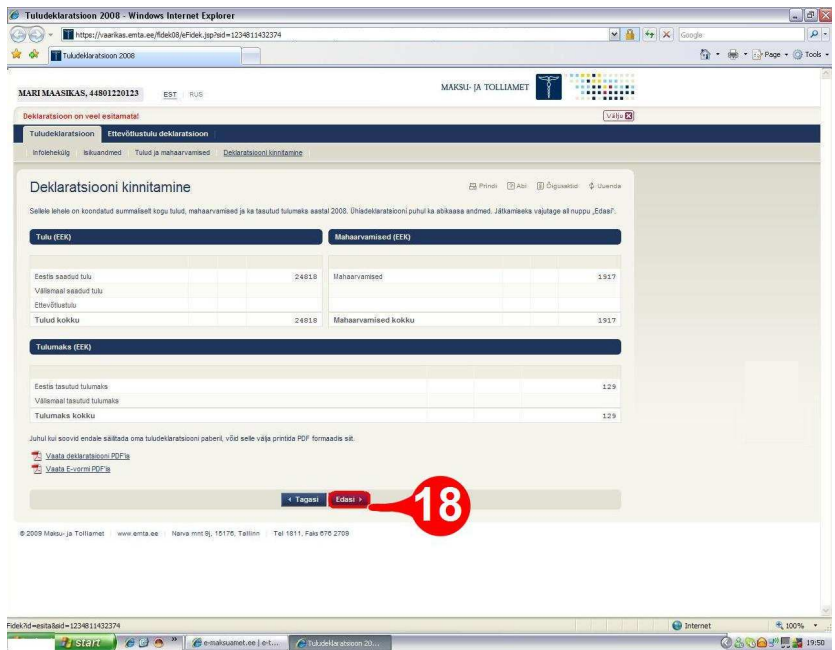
Tuludeklaratsioon 2008 - Windows Internet Explorer

https://vaarikas.emta.ee/fidek08/eFidek.jsp?sid=1234811432374

Google

Tuludeklaratsioon 2008

Page · Tools ·

MARI MAASIKAS, 44801220123 EST | RUS

MAKSU- JA TOLLIAMET

Deklaratsioon on veel esitamata!

Välju

Tuludeklaratsioon | Ettevõtlustulu deklaratsioon

Infoleheküljg | Isikuandmed | Tulud ja mahaarvamised | Deklaratsiooni kinnitamine

Deklaratsiooni kinnitamine

Prindi | Abi | Õigusaktid | Uuenda

Sellele lehele on koondatud summaarselt kogu tulud, mahaarvamised ja ka tasutud tulumaks aastal 2008. Ühisdeklaratsiooni puhul ka abikaasa andmed. Jätkamiseks vajutage all nuppu „Edasi".

| Tulu (EEK) | |
|---|---|
| Eestis saadud tulu | 24818 |
| Välismaal saadud tulu | |
| Ettevõtlustulu | |
| Tulud kokku | 24818 |

| Mahaarvamised (EEK) | |
|---|---|
| Mahaarvamised | 1917 |
| Mahaarvamised kokku | 1917 |

| Tulumaks (EEK) | |
|---|---|
| Eestis tasutud tulumaks | 129 |
| Välismaal tasutud tulumaks | |
| Tulumaks kokku | 129 |

Juhul kui soovid endale säilitada oma tuludeklaratsiooni paberil, võid selle välja printida PDF formaadis siit.

Vaata deklaratsiooni PDF'is

Vaata E-vormi PDF'is

‹ Tagasi | Edasi ›

18

© 2009 Maksu- ja Tolliamet | www.emta.ee | Narva mnt 9j, 15176, Tallinn | Tel 1811, Faks 676 2709

Fidek?id=esita&sid=1234811432374

Internet | 100%

start | e-maksuamet.ee | e-t... | Tuludeklaratsioon 20... | 19:50